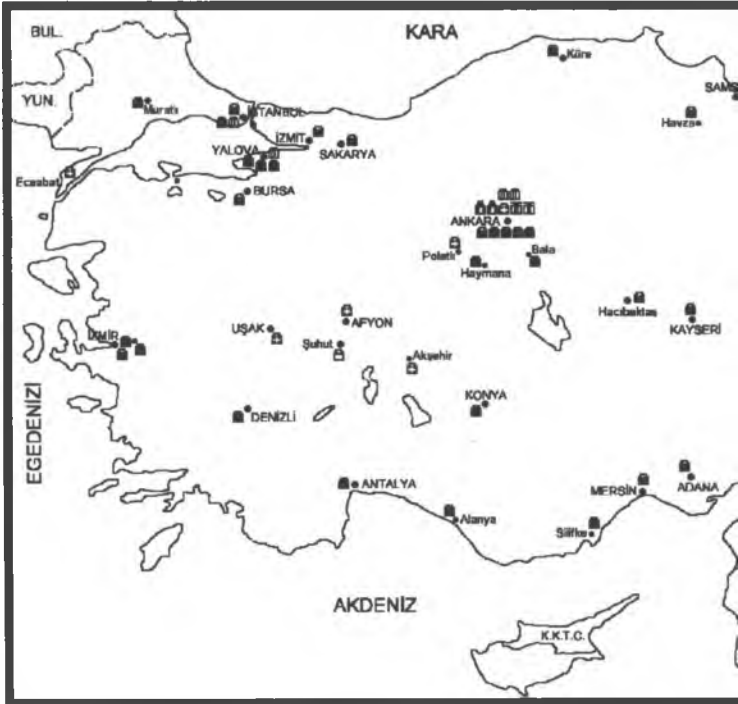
BUL.
KARA
Küre
SAMS
YUN.
Muratlı
İSTANBUL
Havza
İZMİT
SAKARYA
YALOVA
Eceabat
BURSA
ANKARA
Polatlı
Bala
Haymana
Hacıbektaş
KAYSERİ
AFYON
UŞAK
İZMİR
Şuhut
Akşehir
EGEDENİZİ
KONYA
DENİZLİ
ANTALYA
MERSİN
ADANA
Alanya
Silifke
AKDENİZ
K.K.T.C.